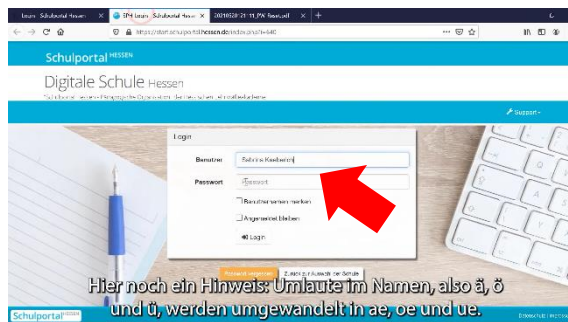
Login - Schulportal Hessen | SPH Login - Schulportal Hessen | 20210520-21:11_PX Baustell | +

https://start.schulportal.hessen.de/index.php?i=640

Schulportal HESSEN

Digitale Schule Hessen

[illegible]

Support

Login

Benutzer

Passwort

Passwort

Benutzernamen merken

Angemeldet bleiben

Login

Passwort vergessen

Zurück zur Auswahl der Schule

Hier noch ein Hinweis: Umlaute im Namen, also ä, ö und ü, werden umgewandelt in ae, oe und ue.

Schulportal HESSEN

Datenschutz | Impressum